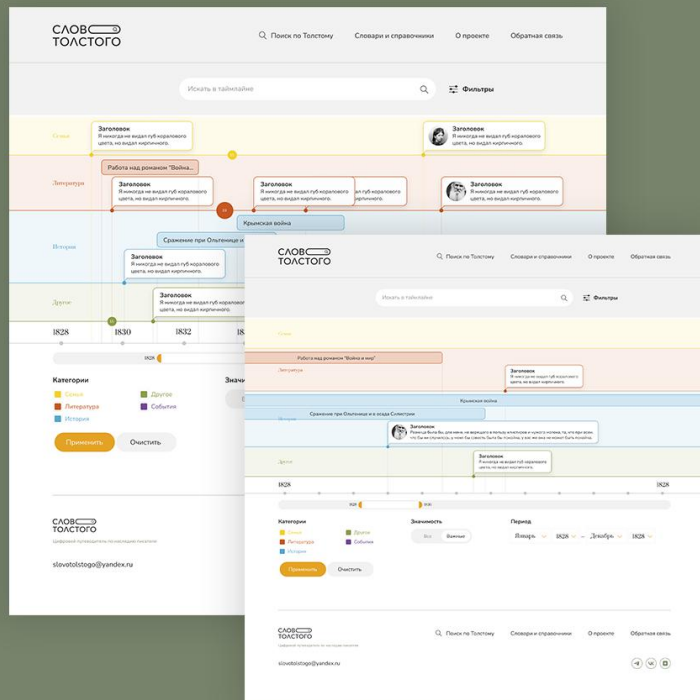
СЛОВО ТОЛСТОГО

Поиск по Толстому
Словари и справочники
О проекте
Обратная связь

Искать в таймлайне
Фильтры

Семья
Литература
История
Другое

Заголовок
Я никогда не видал губ кораллового цвета, но видал кирпичного.

Работа над романом "Война...

Заголовок
Я никогда не видал губ кораллового цвета, но видал кирпичного.

Заголовок
Я никогда не видал губ кораллового цвета, но видал кирпичного.

Заголовок
Я никогда не видал губ кораллового цвета, но видал кирпичного.

Заголовок
Я никогда не видал губ кораллового цвета, но видал кирпичного.

Крымская война

Сражение при Ольтенице и

Заголовок
Я никогда не видал губ кораллового цвета, но видал кирпичного.

Заголовок
Я никогда не видал губ кораллового цвета, но видал кирпичного.

1828
1830
1832

1828

Категории
Семья
Литература
История
Другое
События

Значи

Применить
Очистить

СЛОВО ТОЛСТОГО
Цифровой путеводитель по жизни писателя

slovotolstogo@yandex.ru

СЛОВО ТОЛСТОГО

Поиск по Толстому
Словари и справочники
О проекте
Обратная связь

Искать в таймлайне
Фильтры

Семья
Литература
История
Другое

Работа над романом "Война и мир"

Заголовок
Я никогда не видал губ кораллового цвета, но видал кирпичного.

Крымская война

Сражение при Ольтенице и в схода Силистрии

Заголовок
Ревекка была бы, впрочем, не вредного и пылко женскими к чужого могила, так что если равно

Заголовок
Я никогда не видал губ кораллового цвета, но видал кирпичного.

1828
1828

Категории
Семья
Литература
История
Другое
События

Значимость
Все
Важные

Период
Январь
1828
Декабрь
1828

Применить
Очистить

СЛОВО ТОЛСТОГО
Цифровой путеводитель по жизни писателя

Поиск по Толстому
Словари и справочники
О проекте
Обратная связь

slovotolstogo@yandex.ru